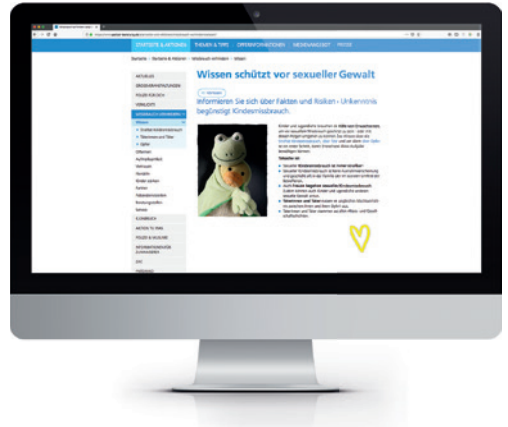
STARTSEITE & AKTIONEN THEMEN & TIPPS OPFERINFORMATIONEN MEDIENANGEBOT PRESSE

Startseite > Startseite & Aktionen > Missbrauch verhindern > Wissen

AKTUELLES
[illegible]
POLIZEI FÜR DICH
VERNUNFT
MISSBRAUCH VERHINDERN
Wissen
Sexueller Kindesmissbrauch
Täterinnen und Täter
Opfer
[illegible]
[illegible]
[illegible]
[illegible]
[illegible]
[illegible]
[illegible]
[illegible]
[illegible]
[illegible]
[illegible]
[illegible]
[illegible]

Wissen schützt vor sexueller Gewalt

Informieren Sie sich über Fakten und Risiken - Unkenntnis begünstigt Kindesmissbrauch.

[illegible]